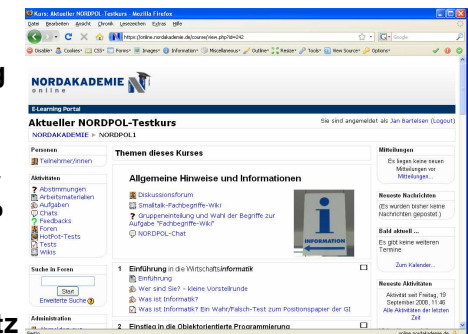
Kurs: Aktueller NORDPOL-Testkurs - Mozilla Firefox

Datei Bearbeiten Ansicht Chronik Lesezeichen Extras Hilfe

https://online.nordakademie.de/course/view.php?id=242

Google

Disable Cookies CSS Forms Images Information Miscellaneous Outline Resize Tools View Source Options

NORDAKADEMIE online

E-Learning Portal

Aktueller NORDPOL-Testkurs

Sie sind angemeldet als Jan Bartelsen (Logout)

NORDAKADEMIE ▸ NORDPOL1

Personen

Teilnehmer/innen

Aktivitäten

Abstimmungen
Arbeitsmaterialien
Aufgaben
Chats
Feedbacks
Foren
HotPot-Tests
Tests
Wikis

Suche in Foren

Start

Erweiterte Suche

Administration

Themen dieses Kurses

Allgemeine Hinweise und Informationen

Diskussionsforum
Smalltalk-Fachbegriffe-Wiki
Gruppeneinteilung und Wahl der Begriffe zur Aufgabe "Fachbegriffe-Wiki"
NORDPOL-Chat

INFORMATION

1 Einführung in die Wirtschaftsinformatik

Einführung
Wer sind Sie? - kleine Vorstellrunde
Was ist Informatik?
Was ist Informatik? Ein Wahr/Falsch-Test zum Positionspapier der GI

2 Einstieg in die Objektorientierte Programmierung

Mitteilungen

Es liegen keine neuen Mitteilungen vor
Mitteilungen ...

Neueste Nachrichten

(Es wurden bisher keine Nachrichten gepostet.)

Bald aktuell ...

Es gibt keine weiteren Termine

Zum Kalender...

Neueste Aktivitäten

Aktivität seit Freitag, 19 September 2008, 11:46
Alle Aktivitäten der letzten Zeit

Fertig

online.nordakademie.de

g

tz